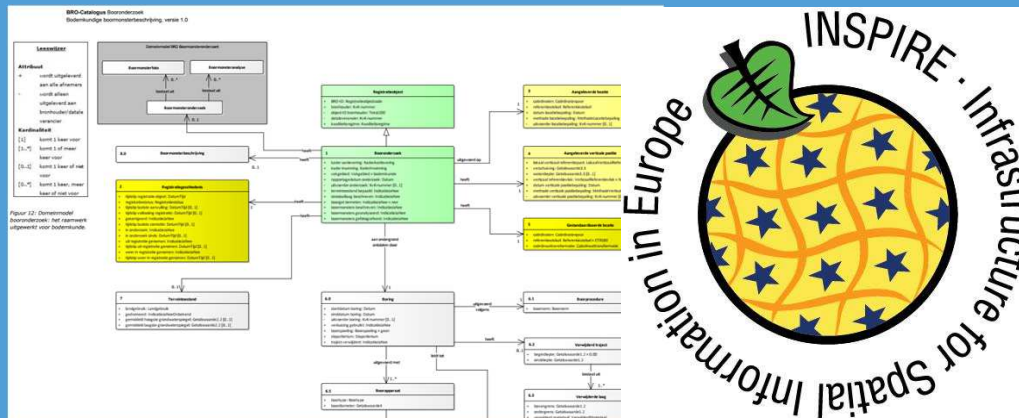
BRO-Catalogus Booronderzoek
Bodemkundige boormonsterbeschrijving, versie 1.0

Leeswijzer

Attribuut
+ wordt uitgeleverd aan alle afnemers
- wordt alleen uitgeleverd aan bronhouder/ dataleverancier

Kardinaliteit
[1] komt 1 keer voor
[1..*] komt 1 of meer keer voor
[0..1] komt 1 keer of niet voor
[0..*] komt 1 keer, meer keer of niet voor

Figuur 12: Domeinmodel booronderzoek: het raamwerk uitgewerkt voor bodemkunde.

Boormonsterfoto
Boormonsteranalyse
Booronderzoek
Registratieobject
Boormonsterbeschrijving
Booronderzoek
Registratiegeschiedenis
Aangeleverde locatie
Aangeleverde verticale positie
Gestandaardiseerde locatie
Boring
Boorprocedure
Boorapparaat
Verwijderd traject
Verwijderde laag
Terreintoestand

INSPIRE · Infrastructure for Spatial Information in Europe